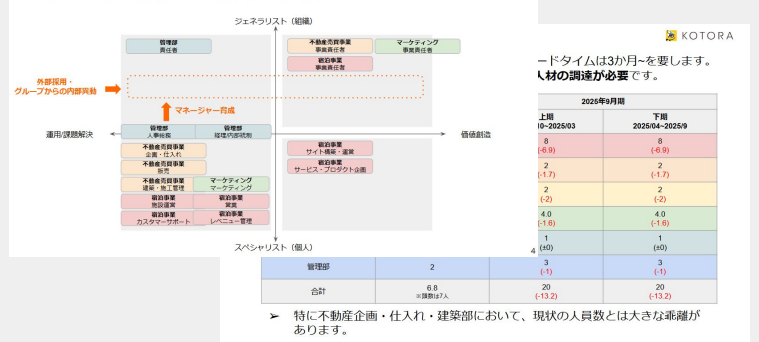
ジェネラリスト（組織）

管理部
責任者

不動産売買事業
事業責任者

マーケティング
事業責任者

宿泊事業
事業責任者

外部採用・
グループからの内部異動

マネージャー育成

運用/課題解決

価値創造

管理部
人事総務

管理部
経理/内部統制

不動産売買事業
企画・仕入れ

不動産売買事業
販売

不動産売買事業
建築・施工管理

マーケティング
マーケティング

宿泊事業
施設運営

宿泊事業
実務

宿泊事業
カスタマーサポート

宿泊事業
レベニュー管理

宿泊事業
サイト構築・運営

宿泊事業
サービス・プロダクト企画

スペシャリスト（個人）

KOTORA

ードタイムは3か月~を要します。
人材の調達が必要です。

| | | 2025年9月期 | |
|---|---|---|---|
| | | 上期 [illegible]0~2025/03 | 下期 2025/04~2025/9 |
| | | 8 (-6.9) | 8 (-6.9) |
| | | 2 (-1.7) | 2 (-1.7) |
| | | 2 (-2) | 2 (-2) |
| | | 4.0 (-1.6) | 4.0 (-1.6) |
| | | 1 (±0) | 1 (±0) |
| 管理部 | 2 | 3 (-1) | 3 (-1) |
| 合計 | 6.8 ※頭数は7人 | 20 (-13.2) | 20 (-13.2) |

4

➢ 特に不動産企画・仕入れ・建築部において、現状の人員数とは大きな乖離があります。